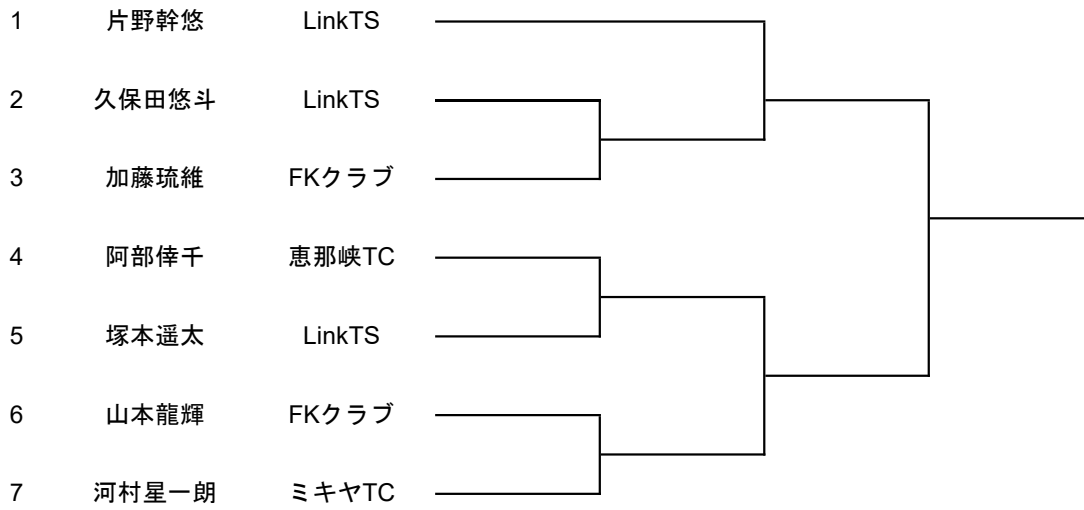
| | | |
|---|---|---|
| 1 | 片野幹悠 | LinkTS |
| 2 | 久保田悠斗 | LinkTS |
| 3 | 加藤琉維 | FKクラブ |
| 4 | 阿部倖千 | 恵那峡TC |
| 5 | 塚本遥太 | LinkTS |
| 6 | 山本龍輝 | FKクラブ |
| 7 | 河村星一朗 | ミキヤTC |